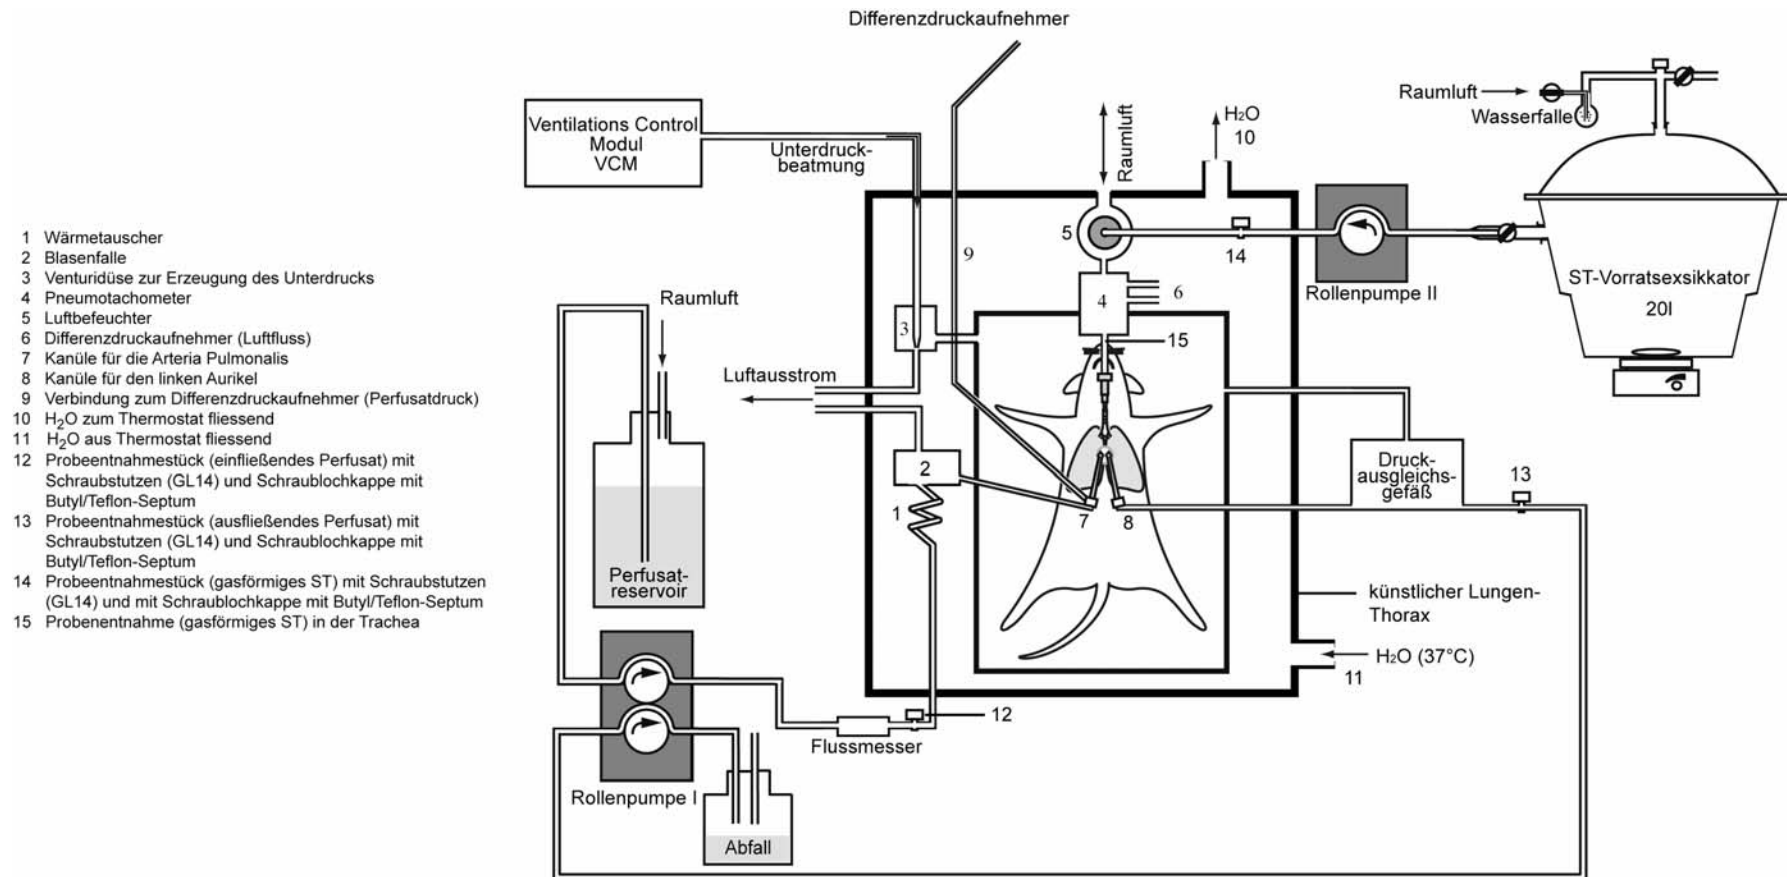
1 Wärmetauscher
2 Blasenfalle
3 Venturidüse zur Erzeugung des Unterdrucks
4 Pneumotachometer
5 Luftbefeuchter
6 Differenzdruckaufnehmer (Luftfluss)
7 Kanüle für die Arteria Pulmonalis
8 Kanüle für den linken Aurikel
9 Verbindung zum Differenzdruckaufnehmer (Perfusatdruck)
10 $H_2O$ zum Thermostat fliessend
11 $H_2O$ aus Thermostat fliessend
12 Probeentnahmestück (einfließendes Perfusat) mit Schraubstutzen (GL14) und Schraublochkappe mit Butyl/Teflon-Septum
13 Probeentnahmestück (ausfließendes Perfusat) mit Schraubstutzen (GL14) und Schraublochkappe mit Butyl/Teflon-Septum
14 Probeentnahmestück (gasförmiges ST) mit Schraubstutzen (GL14) und mit Schraublochkappe mit Butyl/Teflon-Septum
15 Probenentnahme (gasförmiges ST) in der Trachea

Differenzdruckaufnehmer

Ventilations Control Modul VCM

Unterdruckbeatmung

Raumluft

$H_2O$ 10

Raumluft

Wasserfalle

5

9

14

Rollenpumpe II

ST-Vorratsexsikkator 20l

6

4

15

Raumluft

3

Luftausstrom

2

Druckausgleichsgefäß

13

1

7 8

Perfusatreservoir

künstlicher Lungen-Thorax

$H_2O$ (37°C)

11

12

Flussmesser

Rollenpumpe I

Abfall